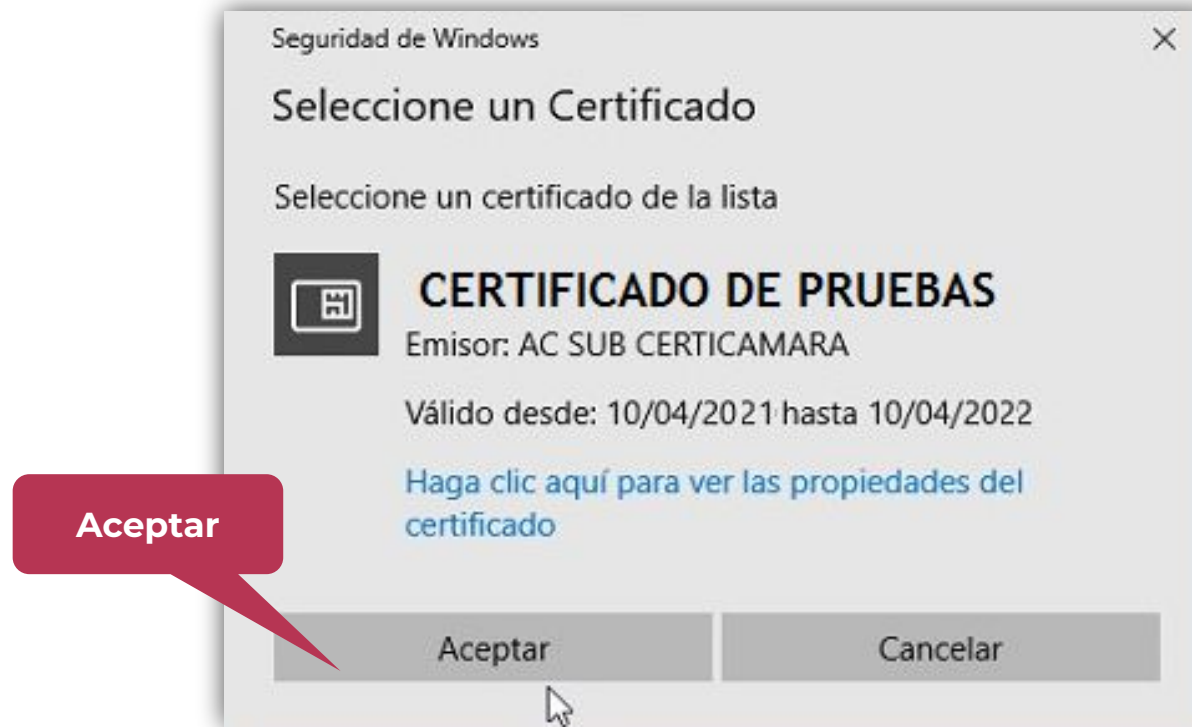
Seguridad de Windows

×

Seleccione un Certificado

Seleccione un certificado de la lista

CERTIFICADO DE PRUEBAS

Emisor: AC SUB CERTICAMARA

Válido desde: 10/04/2021 hasta 10/04/2022

Haga clic aquí para ver las propiedades del certificado

Aceptar

Aceptar

Cancelar